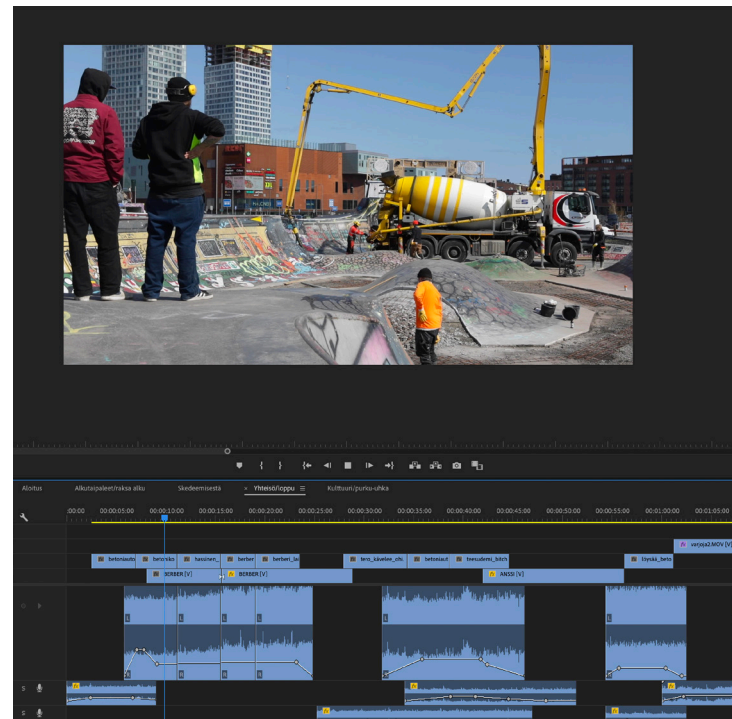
Aloitus Alkutaipaleet/raksa alku Skedeemisestä × Yhteisö/loppu ≡ Kulttuuri/purku-uhka

:00:00 00:00:05:00 00:00:10:00 00:00:15:00 00:00:20:00 00:00:25:00 00:00:30:00 00:00:35:00 00:00:40:00 00:00:45:00 00:00:50:00 00:00:55:00 00:01:00:00 00:01:05:00

varjoja2.MOV [V]

betoniauto betoniko hassinen_ berber berbert_la tero_kävelee_ohi betoniaut treenailemi_bitch löysää_beto

BERBER [V] BERBER [V] ANSSI [V]